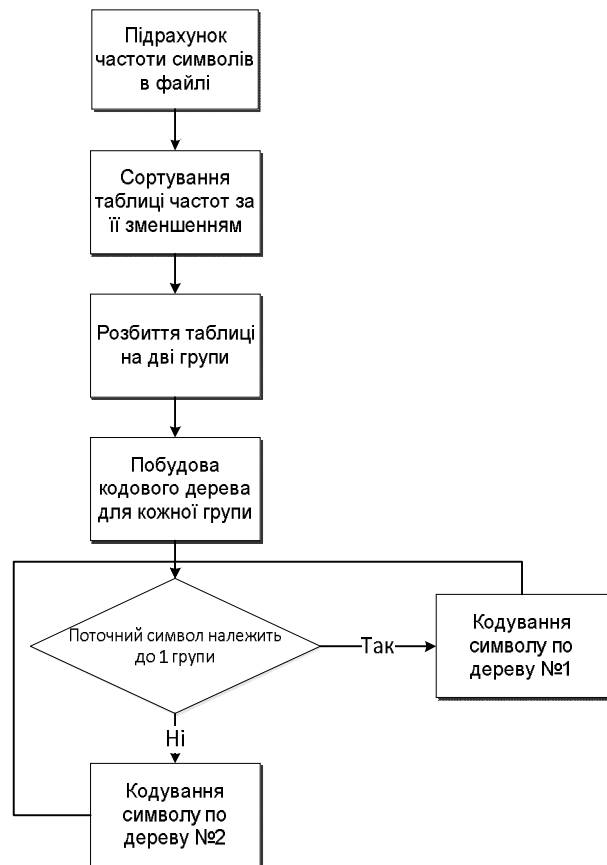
Підрахунок частоти символів в файлі

Сортування таблиці частот за її зменшенням

Розбиття таблиці на дві групи

Побудова кодового дерева для кожної групи

Поточний символ належить до 1 групи

Так

Кодування символу по дереву №1

Ні

Кодування символу по дереву №2